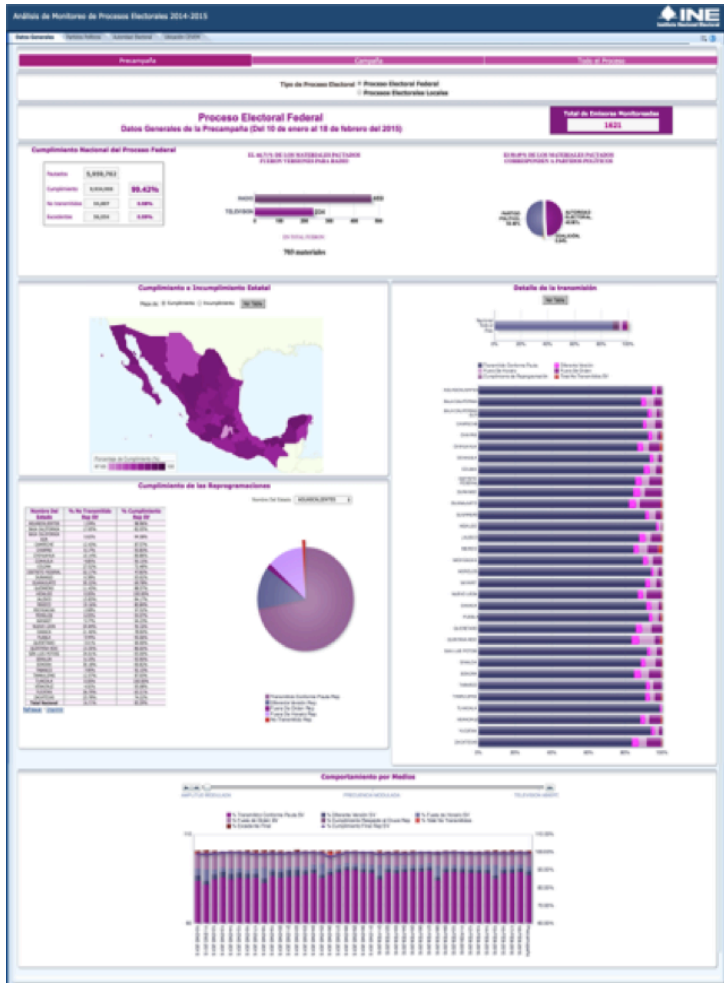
Análisis de Monitoreo de Procesos Electorales 2014-2015

INE
Instituto Nacional Electoral

Datos Generales | Partidos Políticos | Autoridad Electoral | Valuación CEVEM

Precampaña | Campaña | Todo el Proceso

Tipo de Proceso Electoral
Proceso Electoral Federal
Procesos Electorales Locales

Proceso Electoral Federal
Datos Generales de la Precampaña (Del 10 de enero al 18 de febrero del 2015)

Total de Emisoras Monitoreadas
1621

Cumplimiento Nacional del Proceso Federal

| Pautados | 5,959,763 | |
|---|---|---|
| Cumplimiento | 5,924,666 | 99.42% |
| No transmitidos | 11,607 | 0.08% |
| Excedentes | 30,224 | 0.50% |

EL 66.71% DE LOS MATERIALES PAUTADOS FUERON VERSIONES PARA RADIO

RADIO
TELEVISIÓN
0 100 200 300 400 500

EN TOTAL FUERON
703 materiales

EL 99.9% DE LOS MATERIALES PAUTADOS CORRESPONDEN A PARTIDOS POLÍTICOS

PARTIDOS POLÍTICOS
AUTORIDAD ELECTORAL
COALICIÓN

Cumplimiento e Incumplimiento Estatal

Mapa de: Cumplimiento Incumplimiento Ver Tabla

Porcentaje de Cumplimiento (%)

Detalle de la transmisión

Ver Tabla

Nacional

0% 20% 40% 60% 80% 100%

Transmitidos Conforme Pauta
Cumplimiento de Reprogramación
Diferente Versión
Fuera De Horario
Fuera De Orden
Total No Transmitidos

AGUASCALIENTES
BAJA CALIFORNIA
BAJA CALIFORNIA SUR
CAMPECHE
COAHUILA
COLIMA
CHIAPAS
CHIHUAHUA
DISTRITO FEDERAL
DURANGO
GUANAJUATO
GUERRERO
HIDALGO
JALISCO
MÉXICO
MICHOACÁN
MORELOS
NAYARIT
NUEVO LEÓN
OAXACA
PUEBLA
QUERÉTARO
QUINTANA ROO
SAN LUIS POTOSÍ
SINALOA
SONORA
TABASCO
TAMAULIPAS
TLAXCALA
VERACRUZ
YUCATÁN
ZACATECAS

0% 20% 40% 60% 80% 100%

Cumplimiento de las Reprogramaciones

Nombre Del Estado AGUASCALIENTES

| Nombre Del Estado | % No Transmitido Rep SV | % Cumplimiento Rep SV |
|---|---|---|
| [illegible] | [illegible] | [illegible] |
| Total Nacional | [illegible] | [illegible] |

Transmitidos Conforme Pauta Rep
Diferente Versión Rep
Fuera De Orden Rep
Fuera De Horario Rep
No Transmitidos Rep

Comportamiento por Medios

AMPLITUD MODULADA
FRECUENCIA MODULADA
TELEVISIÓN ABIERTA

% Transmitidos Conforme Pauta SV
% Fuera de Orden SV
% Excedente Final
% Diferente Versión SV
% Cumplimiento Reequipos & Versión Rep
% Cumplimiento Final Rep SV
% Fuera de Horario SV
% Total No Transmitidos

100
50
100.00%
90.00%
80.00%
70.00%
60.00%